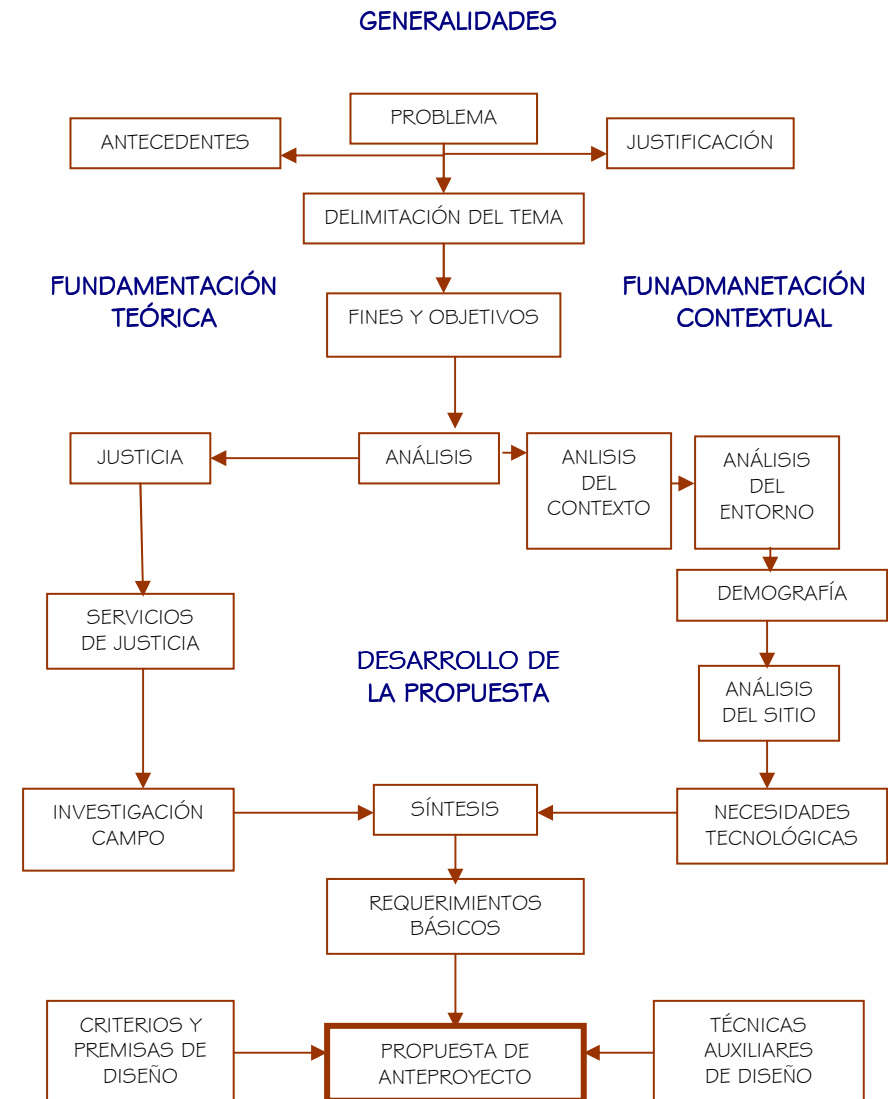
GENERALIDADES

PROBLEMA

ANTECEDENTES

JUSTIFICACIÓN

DELIMITACIÓN DEL TEMA

FUNDAMENTACIÓN TEÓRICA

FINES Y OBJETIVOS

FUNADMANETACIÓN CONTEXTUAL

JUSTICIA

ANÁLISIS

ANLISIS DEL CONTEXTO

ANÁLISIS DEL ENTORNO

DEMOGRAFÍA

SERVICIOS DE JUSTICIA

DESARROLLO DE LA PROPUESTA

ANÁLISIS DEL SITIO

INVESTIGACIÓN CAMPO

SÍNTESIS

NECESIDADES TECNOLÓGICAS

REQUERIMIENTOS BÁSICOS

CRITERIOS Y PREMISAS DE DISEÑO

PROPUESTA DE ANTEPROYECTO

TÉCNICAS AUXILIARES DE DISEÑO